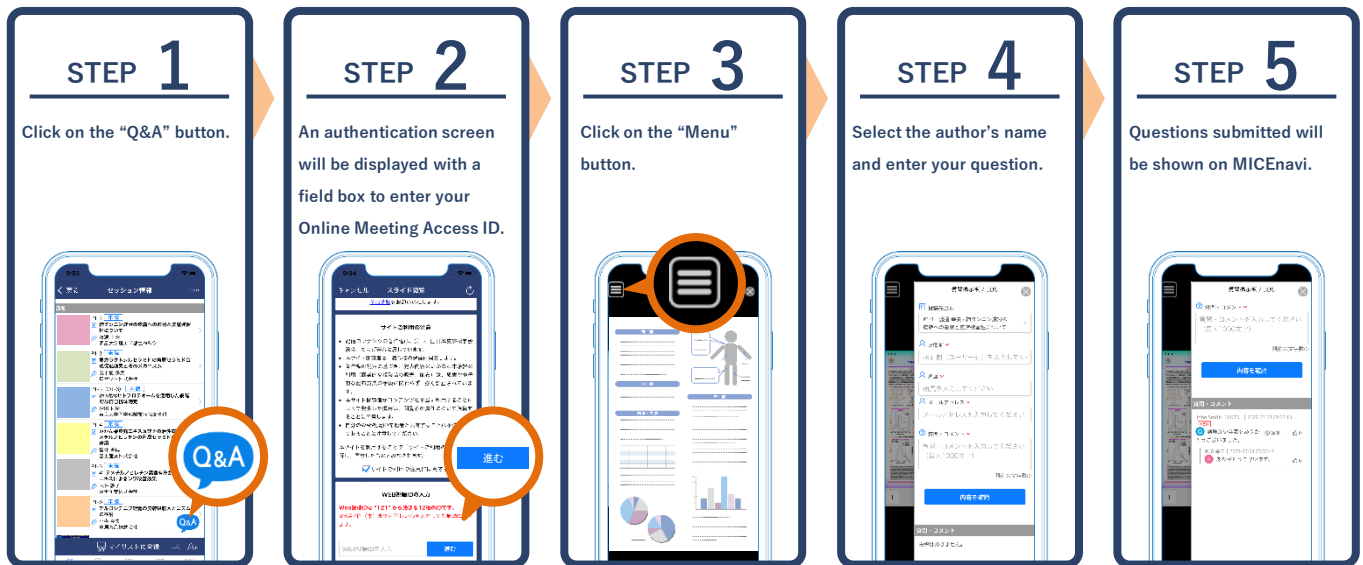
STEP 1

Click on the "Q&A" button.

セッション情報

Q&A

STEP 2

An authentication screen will be displayed with a field box to enter your Online Meeting Access ID.

キャンセル スライド閲覧

進む

進む

STEP 3

Click on the "Menu" button.

STEP 4

Select the author's name and enter your question.

内容を確認

STEP 5

Questions submitted will be shown on MICEnavi.

内容を確認

質問・コメント